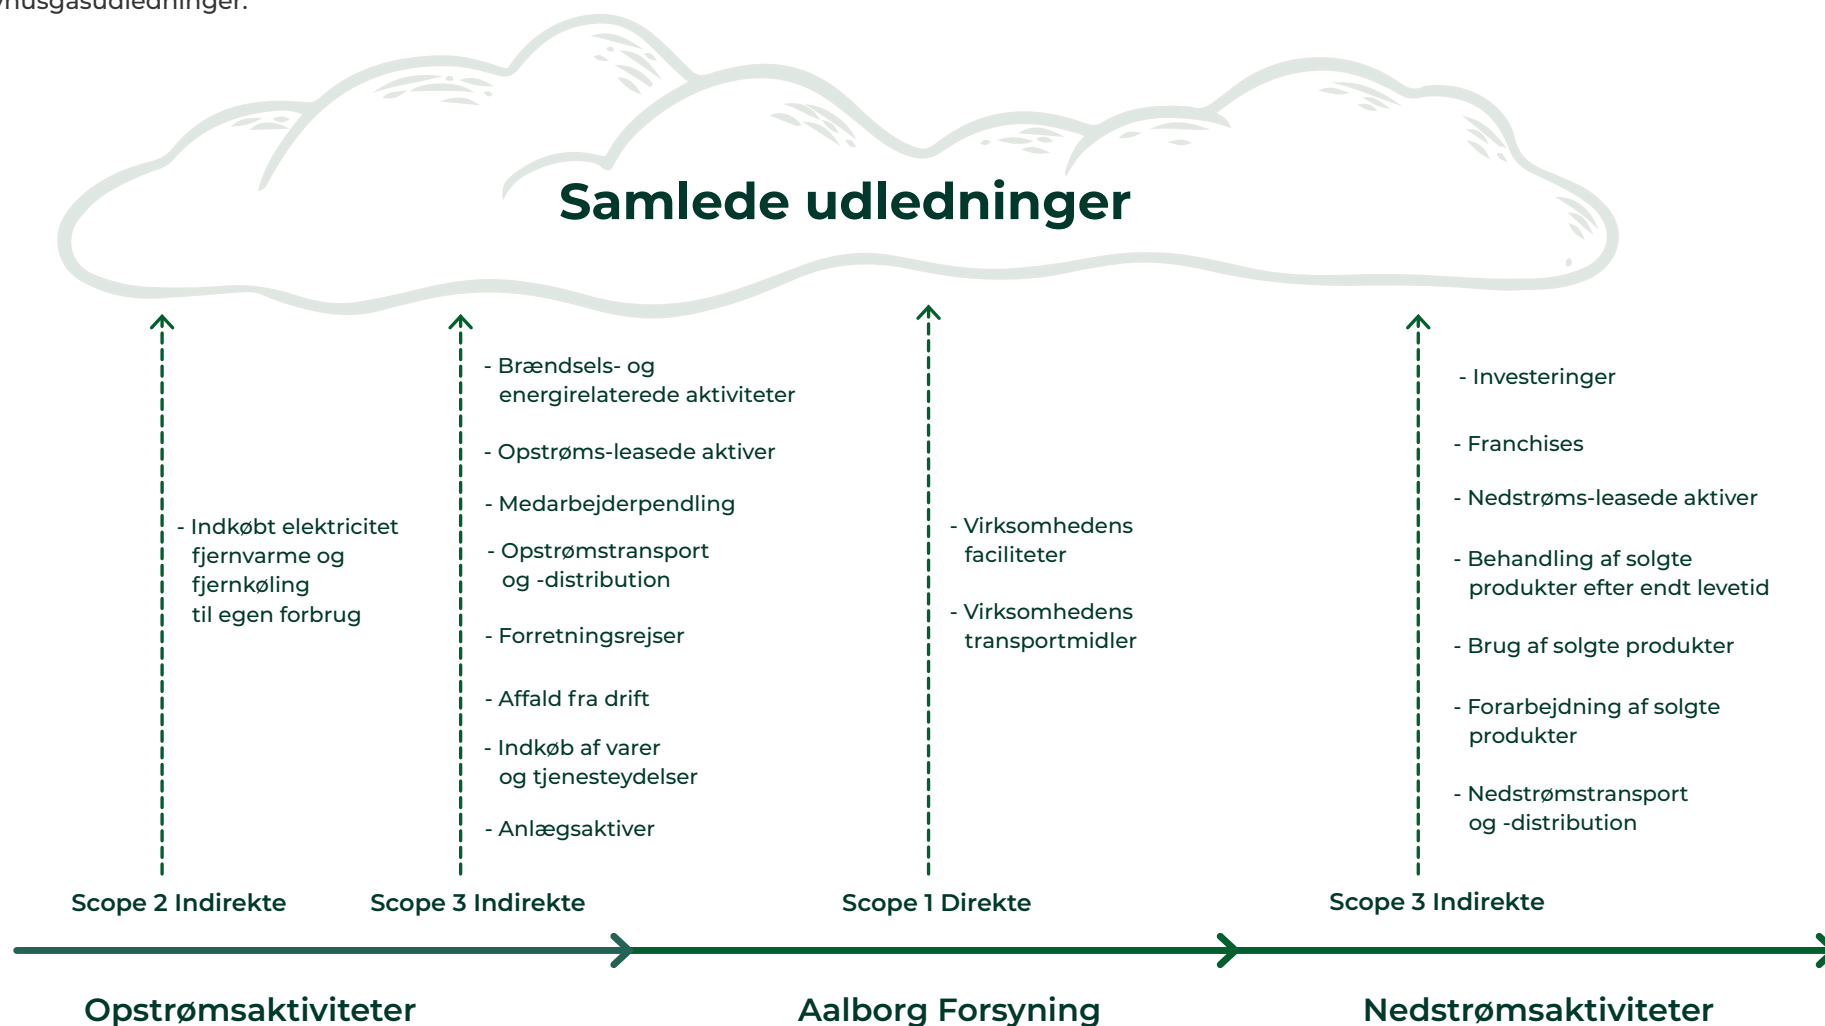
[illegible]

Samlede udledninger

- Indkøbt elektricitet fjernvarme og fjernkøling til egen forbrug

- Brændsels- og energirelaterede aktiviteter

- Opstrøms-leasede aktiver

- Medarbejderpendling

- Opstrømstransport og -distribution

- Forretningsrejser

- Affald fra drift

- Indkøb af varer og tjenesteydelser

- Anlægsaktiver

- Virksomhedens faciliteter

- Virksomhedens transportmidler

- Investeringer

- Franchises

- Nedstrøms-leasede aktiver

- Behandling af solgte produkter efter endt levetid

- Brug af solgte produkter

- Forarbejdning af solgte produkter

- Nedstrømstransport og -distribution

Scope 2 Indirekte

Scope 3 Indirekte

Scope 1 Direkte

Scope 3 Indirekte

Opstrømsaktiviteter

Aalborg Forsyning

Nedstrømsaktiviteter